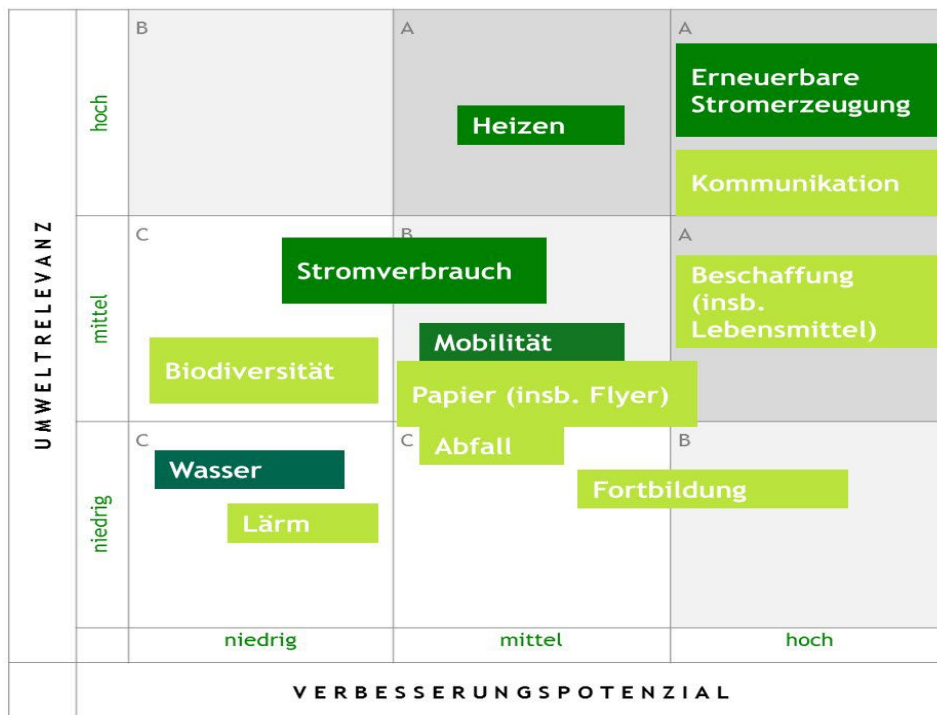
UMWELTRELEVANZ

hoch

B

A

Heizen

A

Erneuerbare Stromerzeugung

Kommunikation

mittel

C

B

Stromverbrauch

A

Beschaffung (insb. Lebensmittel)

Mobilität

Biodiversität

Papier (insb. Flyer)

niedrig

C

C

Abfall

B

Wasser

Fortbildung

Lärm

niedrig

mittel

hoch

VERBESSERUNGSPOTENZIAL